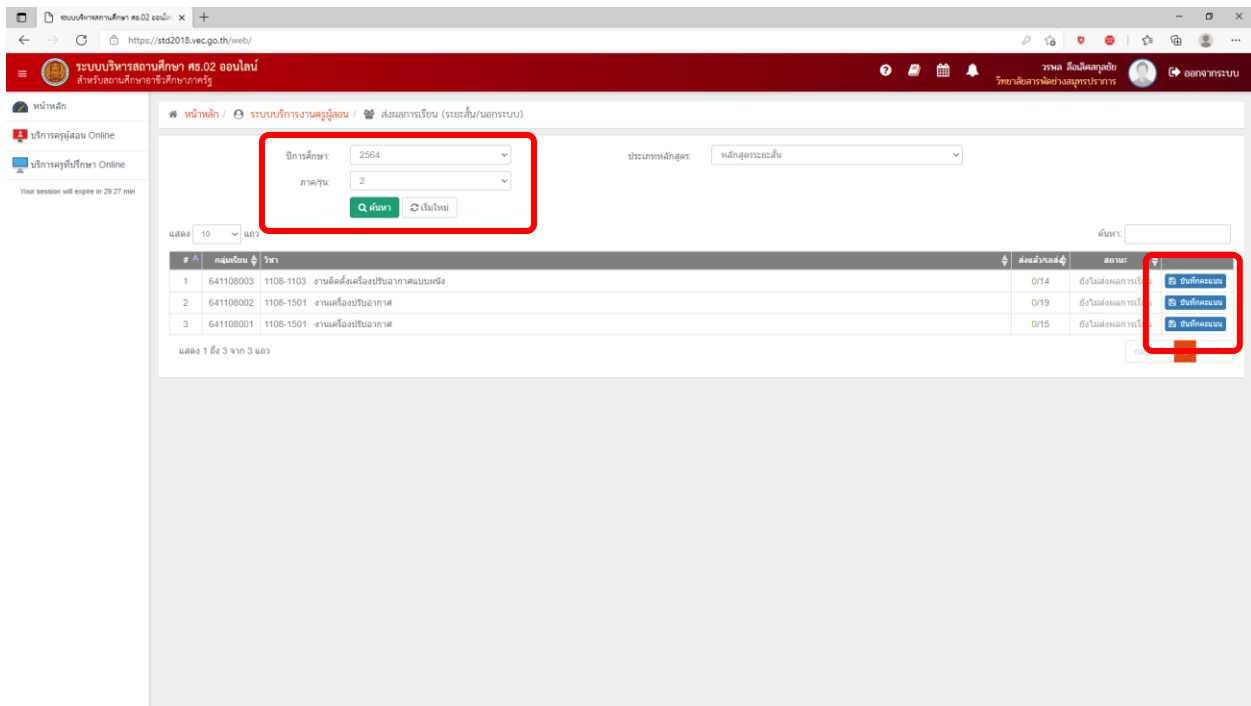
ระบบบริหารสถานศึกษา ศธ.02 ออนไ ×

https://std2018.vec.go.th/web/

ระบบบริหารสถานศึกษา ศธ.02 ออนไลน์
สำหรับสถานศึกษาอาชีวศึกษาภาครัฐ

วรพล ลือเลิศสกุลชัย
วิทยาลัยสารพัดช่างสมุทรปราการ

ออกจากระบบ

หน้าหลัก
บริการครูผู้สอน Online
บริการครูที่ปรึกษา Online
Your session will expire in 29:27 min

หน้าหลัก / ระบบบริการงานครูผู้สอน / ส่งผลการเรียน (ระยะสั้น/นอกระบบ)

ปีการศึกษา: 2564
ภาค/รุ่น: 2
ค้นหา
เริ่มใหม่

ประเภทหลักสูตร: หลักสูตรระยะสั้น

แสดง 10 แถว

ค้นหา:

| # | กลุ่มเรียน | วิชา | ส่งแล้ว/รอส่ง | สถานะ | |
|---|---|---|---|---|---|
| 1 | 641108003 | 1108-1103 งานติดตั้งเครื่องปรับอากาศแบบผนัง | 0/14 | ยังไม่ส่งผลการเรียน | บันทึกคะแนน |
| 2 | 641108002 | 1108-1501 งานเครื่องปรับอากาศ | 0/19 | ยังไม่ส่งผลการเรียน | บันทึกคะแนน |
| 3 | 641108001 | 1108-1501 งานเครื่องปรับอากาศ | 0/15 | ยังไม่ส่งผลการเรียน | บันทึกคะแนน |

แสดง 1 ถึง 3 จาก 3 แถว